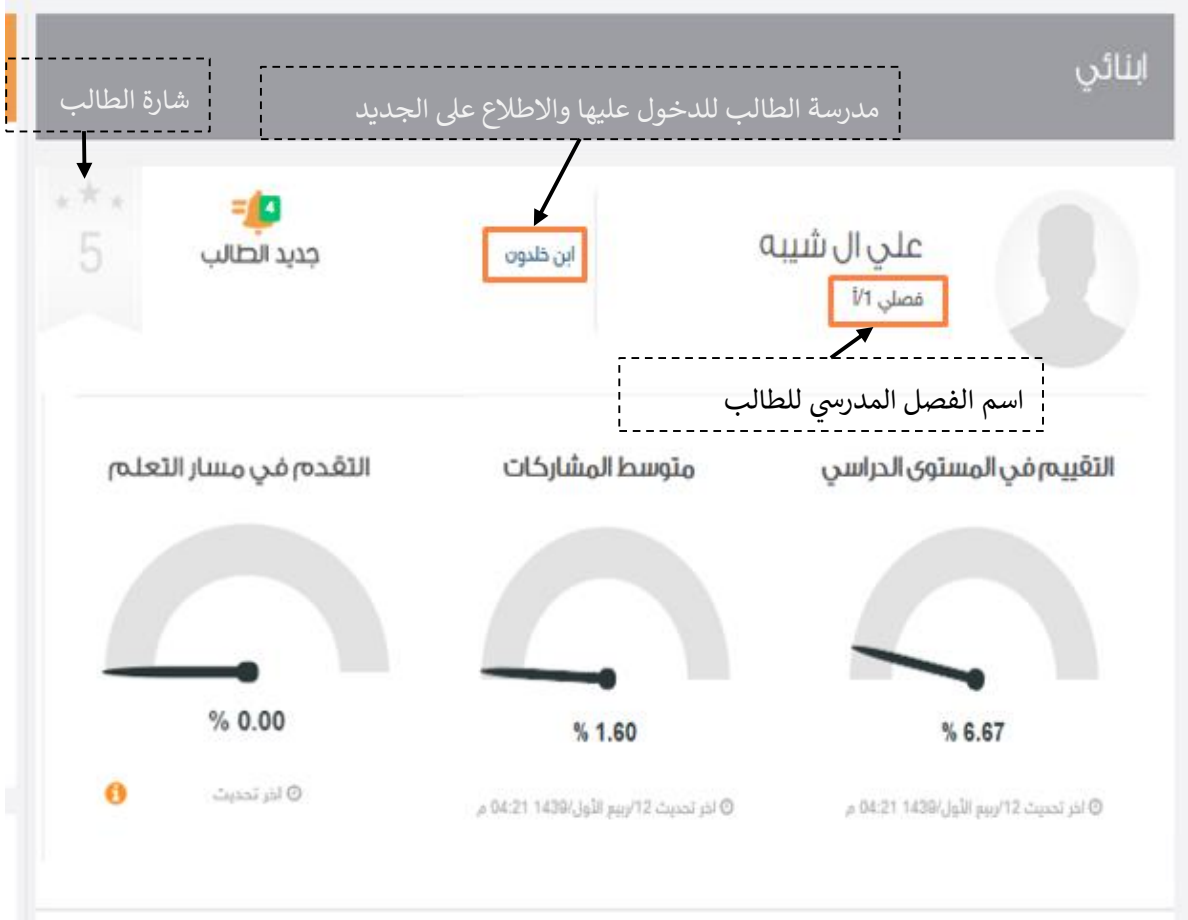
ابنائي

شارة الطالب

مدرسة الطالب للدخول عليها والاطلاع على الجديد

5

4

جديد الطالب

ابن خلدون

علي ال شيبه

فصلي 1/أ

اسم الفصل المدرسي للطالب

التقدم في مسار التعلم

متوسط المشاركات

التقييم في المستوى الدراسي

% 0.00

% 1.60

% 6.67

اخر تحديث

اخر تحديث 12/ربيع الأول/1439 04:21 م

اخر تحديث 12/ربيع الأول/1439 04:21 م